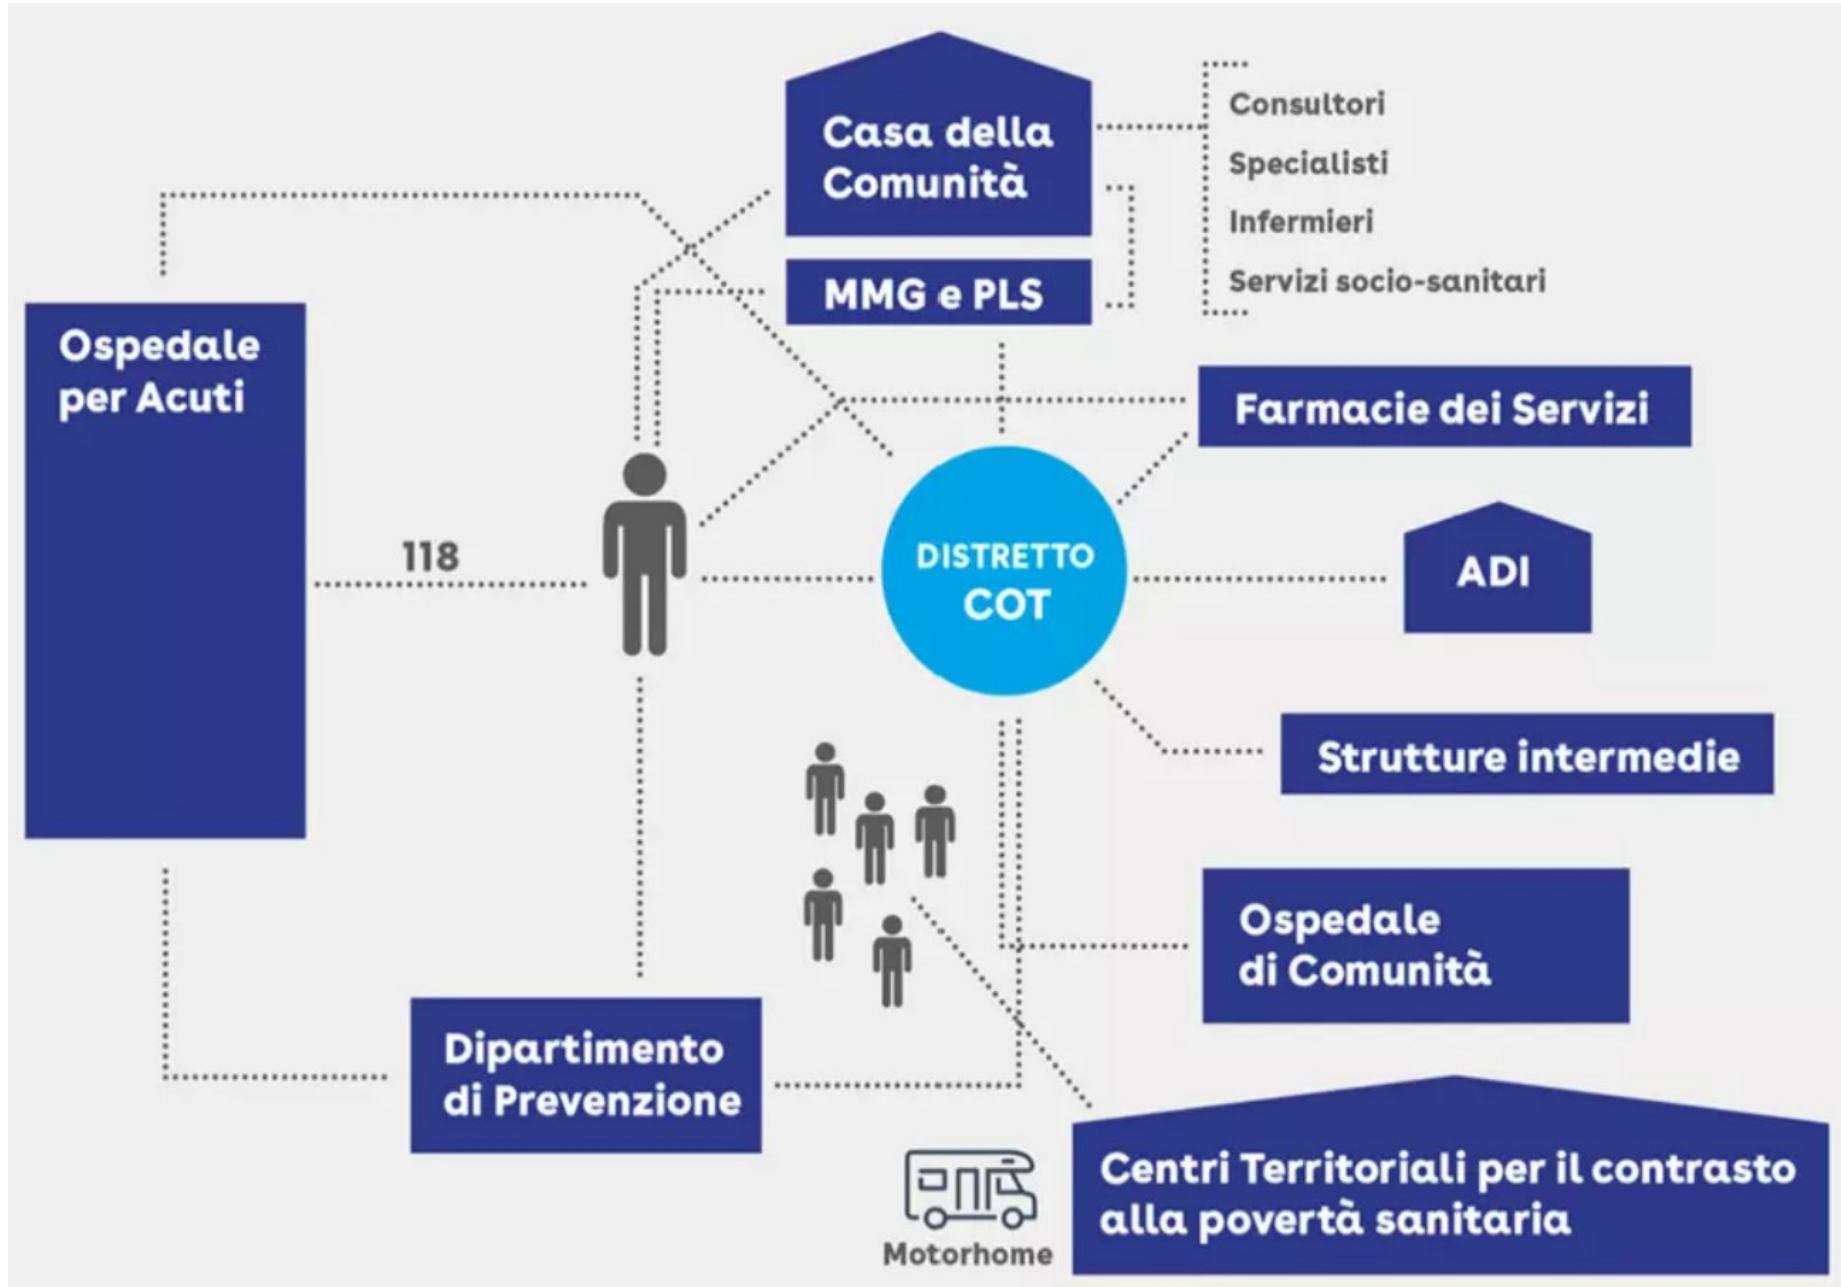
Casa della Comunità

Consultori
Specialisti
Infermieri
Servizi socio-sanitari

MMG e PLS

Ospedale per Acuti

Farmacie dei Servizi

118

DISTRETTO
COT

ADI

Strutture intermedie

Ospedale di Comunità

Dipartimento di Prevenzione

Centri Territoriali per il contrasto alla povertà sanitaria

Motorhome